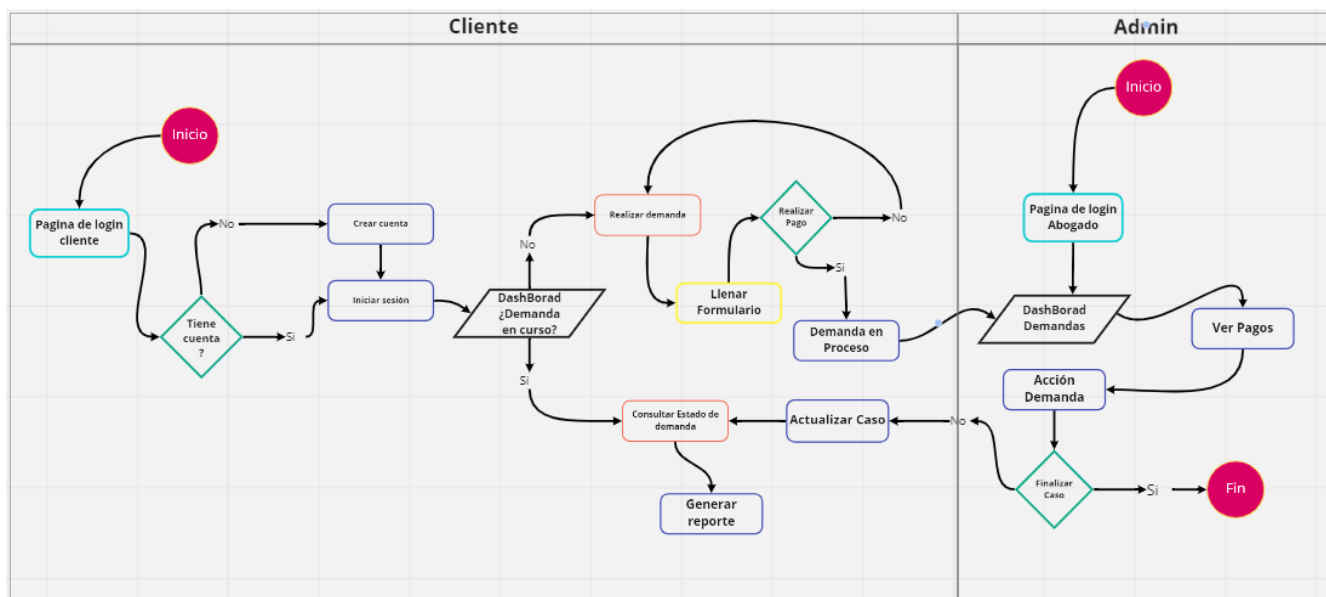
Cliente

Admin

Inicio

Pagina de login cliente

Tiene cuenta ?

No

Si

Crear cuenta

Iniciar sesión

DashBorad ¿Demanda en curso?

No

Si

Realizar demanda

Llenar Formulario

Realizar Pago

No

Si

Demanda en Proceso

Consultar Estado de demanda

Generar reporte

Actualizar Caso

Inicio

Pagina de login Abogado

DashBorad Demandas

Ver Pagos

Acción Demanda

No

Finalizar Caso

Si

Fin